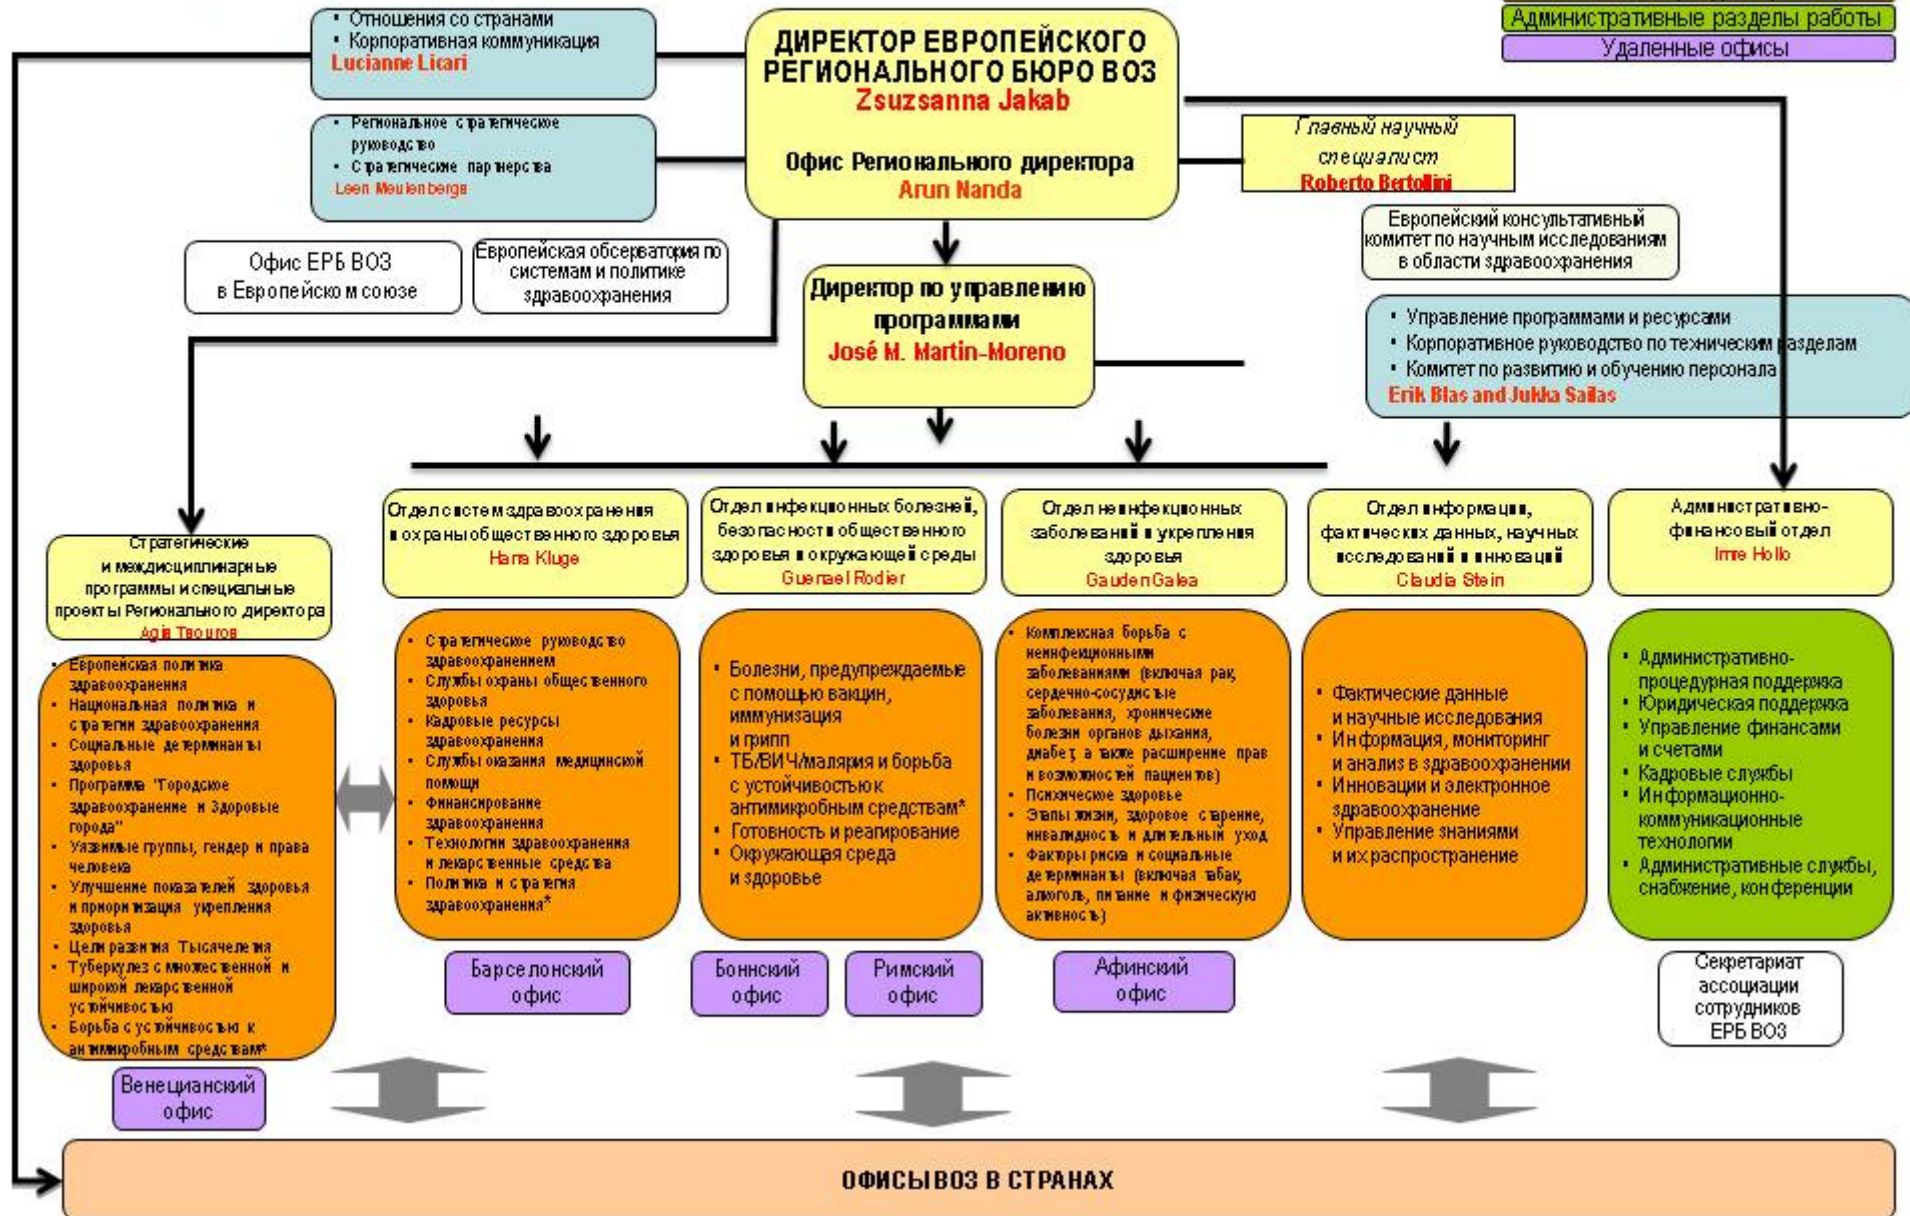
Административные разделы работы
Удаленные офисы

• Отношения со странами
• Корпоративная коммуникация
Lucianne Licari

ДИРЕКТОР ЕВРОПЕЙСКОГО РЕГИОНАЛЬНОГО БЮРО ВОЗ
Zsuzsanna Jakab

Офис Регионального директора
Arun Nanda

• Региональное стратегическое руководство
• Стратегические партнерства
Leen Meulenbergs

Главный научный специалист
Roberto Bertollini

Европейский консультативный комитет по научным исследованиям в области здравоохранения

Офис ЕРБ ВОЗ в Европейском союзе

Европейская обсерватория по системам и политике здравоохранения

Директор по управлению программами
José M. Martin-Moreno

• Управление программами и ресурсами
• Корпоративное руководство по техническим разделам
• Комитет по развитию и обучению персонала
Erik Blas and Jukka Sailas

Стратегические и междисциплинарные программы и специальные проекты Регионального директора
Agis Tsouros

Отдел систем здравоохранения и охраны общественного здоровья
Hans Kluge

Отдел инфекционных болезней, безопасности общественного здоровья и окружающей среды
Guenael Rodier

Отдел неинфекционных заболеваний и укрепления здоровья
Gauden Galea

Отдел информации, фактических данных, научных исследований и инноваций
Claudia Stein

Административно-финансовый отдел
Imre Hollo

• Европейская политика здравоохранения
• Национальная политика и стратегии здравоохранения
• Социальные детерминанты здоровья
• Программа "Городское здравоохранение и Здоровые города"
• Уязвимые группы, гендер и права человека
• Улучшение показателей здоровья и приоритизация укрепления здоровья
• Цели развития Тысячелетия
• Туберкулез с множественной и широкой лекарственной устойчивостью
• Борьба с устойчивостью к антимикробным средствам*

• Стратегическое руководство здравоохранением
• Службы охраны общественного здоровья
• Кадровые ресурсы здравоохранения
• Службы оказания медицинской помощи
• Финансирование здравоохранения
• Технологии здравоохранения и лекарственные средства
• Политика и стратегия здравоохранения*

• Болезни, предупреждаемые с помощью вакцин, иммунизация и грипп
• ТБ/ВИЧ/малярия и борьба с устойчивостью к антимикробным средствам*
• Готовность и реагирование
• Окружающая среда и здоровье

• Комплексная борьба с неинфекционными заболеваниями (включая рак, сердечно-сосудистые заболевания, хронические болезни органов дыхания, диабет, а также расширение прав и возможностей пациентов)
• Психическое здоровье
• Этапы жизни, здоровое старение, инвалидность и длительный уход
• Факторы риска и социальные детерминанты (включая табак, алкоголь, питание и физическую активность)

• Фактические данные и научные исследования
• Информация, мониторинг и анализ в здравоохранении
• Инновации и электронное здравоохранение
• Управление знаниями и их распространение

• Административно-процедурная поддержка
• Юридическая поддержка
• Управление финансами и счетами
• Кадровые службы
• Информационно-коммуникационные технологии
• Административные службы, снабжение, конференции

Барселонский офис
Боннский офис
Римский офис
Афинский офис
Секретариат ассоциации сотрудников ЕРБ ВОЗ
Венецианский офис

ОФИСЫ ВОЗ В СТРАНАХ